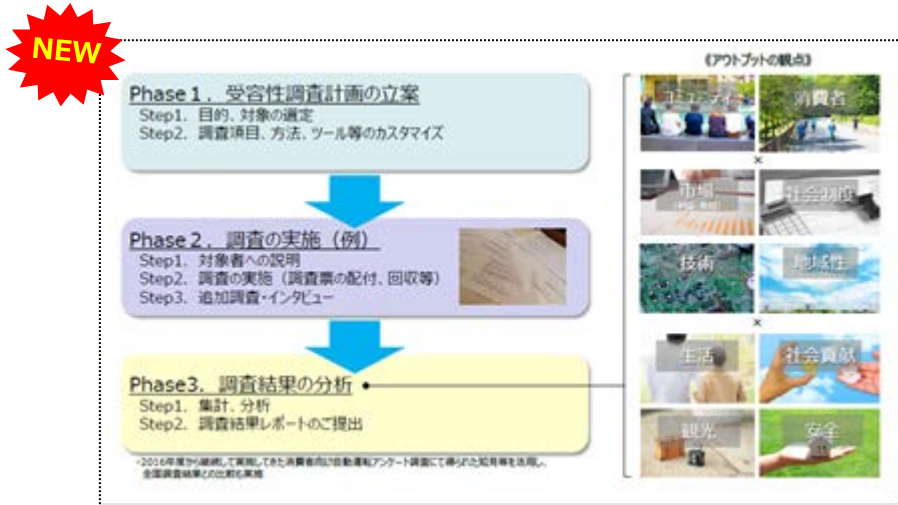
NEW

Phase 1．受容性調査計画の立案
Step1、目的、対象の選定
Step2、調査項目、方法、ツール等のカスタマイズ

Phase 2．調査の実施（例）
Step1、対象者への説明
Step2、調査の実施（調査票の配付、回収等）
Step3、追加調査・インタビュー

Phase3．調査結果の分析
Step1、集計、分析
Step2、調査結果レポートのご提出

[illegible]

《アウトプットの観点》
コミュニティ
消費者
×
市場
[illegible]
社会制度
技術
地域性
×
生活
社会貢献
観光
安全